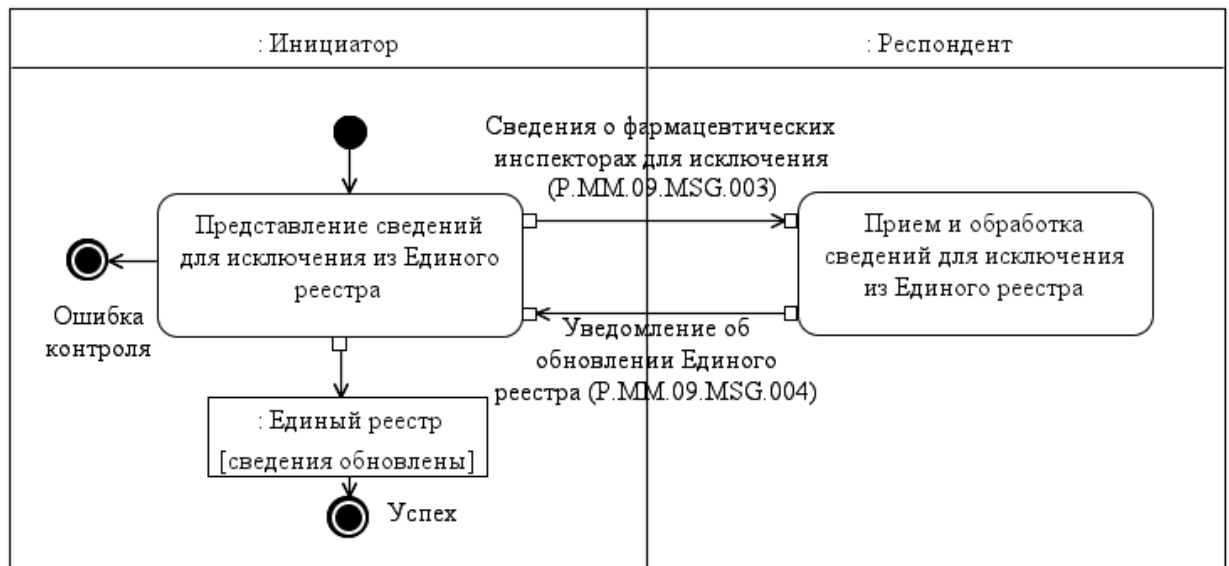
: Инициатор

: Респондент

Сведения о фармацевтических инспекторах для исключения (P.MM.09.MSG.003)

Представление сведений для исключения из Единого реестра

Прием и обработка сведений для исключения из Единого реестра

Ошибка контроля

Уведомление об обновлении Единого реестра (P.MM.09.MSG.004)

: Единый реестр
[сведения обновлены]

Успех